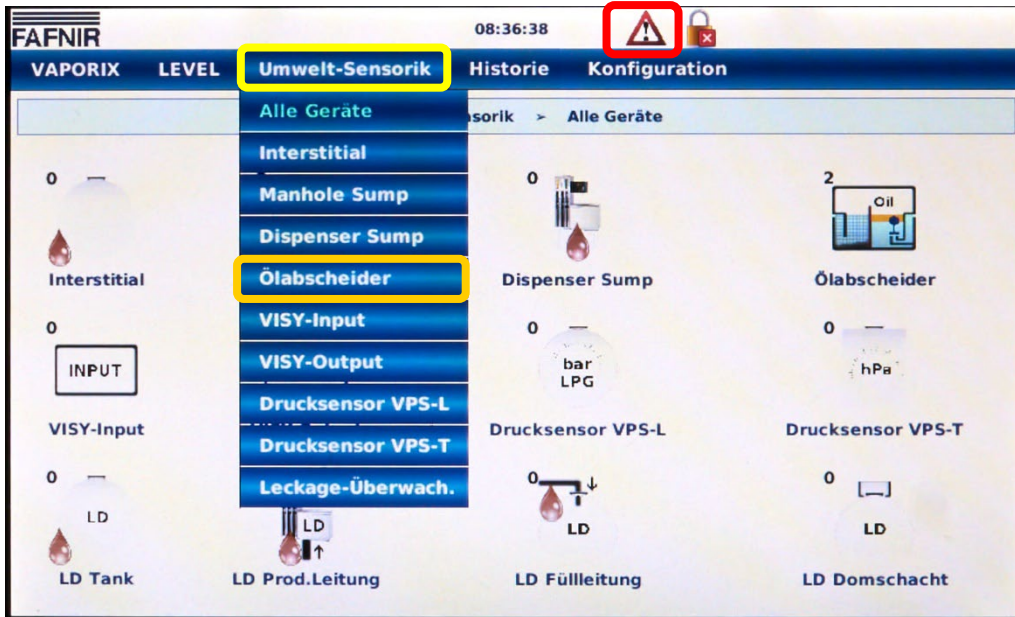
FAFNIR

08:36:38

VAPORIX LEVEL Umwelt-Sensorik Historie Konfiguration

Alle Geräte
Interstitial
Manhole Sump
Dispenser Sump
Ölabscheider
VISY-Input
VISY-Output
Drucksensor VPS-L
Drucksensor VPS-T
Leckage-Überwach.

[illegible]sorik > Alle Geräte

0
Interstitial

0
Dispenser Sump

2
Oil
Ölabscheider

0
INPUT
VISY-Input

0
bar
LPG
Drucksensor VPS-L

0
hPa
Drucksensor VPS-T

0
LD
LD Tank

LD
LD Prod.Leitung

0
LD
LD Füllleitung

0
LD
LD Domschacht